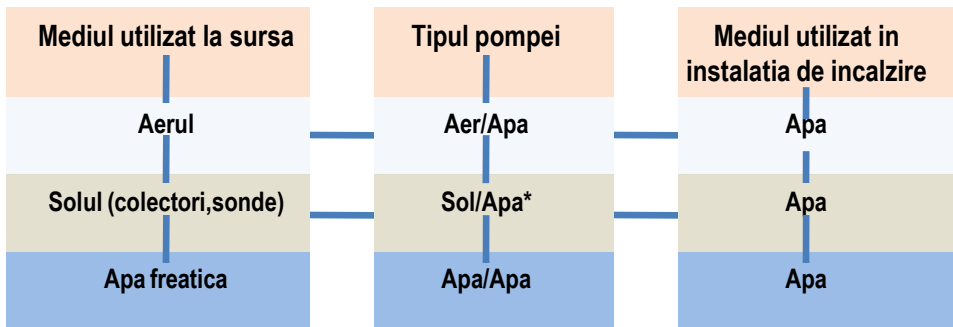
| Mediul utilizat la sursa | Tipul pompei | Mediul utilizat in instalatia de incalzire |
|---|---|---|
| Aerul | Aer/Apa | Apa |
| Solul (colectori,sonde) | Sol/Apa* | Apa |
| Apa freatica | Apa/Apa | Apa |